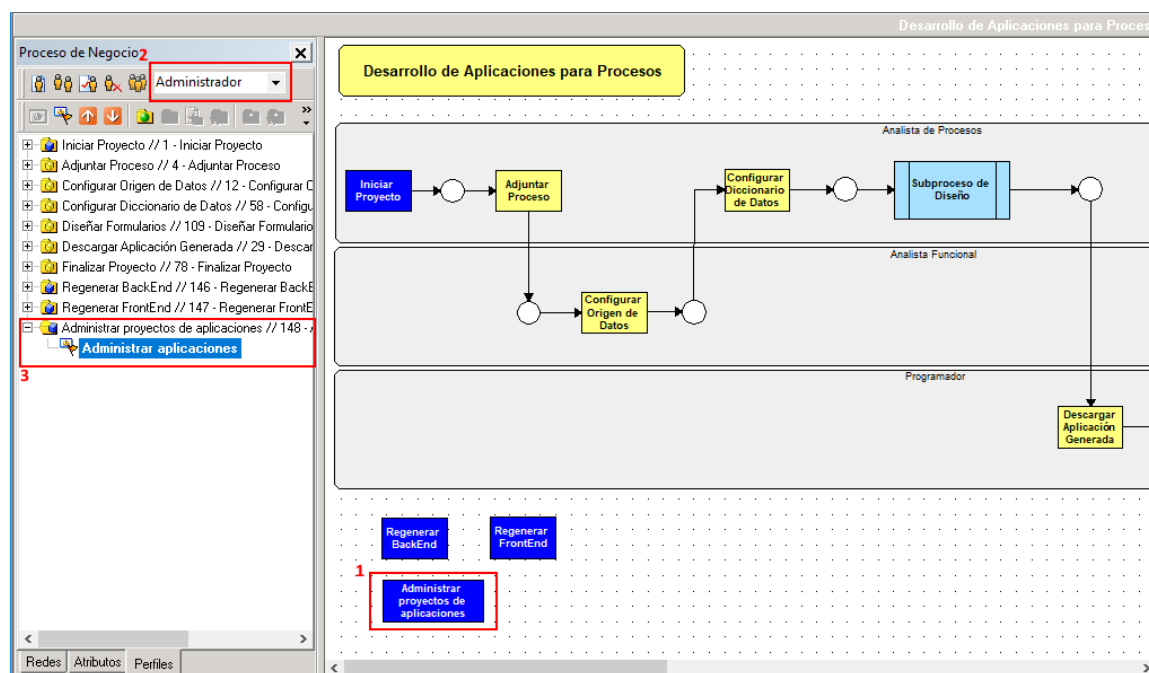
Desarrollo de Aplicaciones para Proces

Proceso de Negocio 2

Administrador

Iniciar Proyecto // 1 - Iniciar Proyecto
Adjuntar Proceso // 4 - Adjuntar Proceso
Configurar Origen de Datos // 12 - Configurar C
Configurar Diccionario de Datos // 58 - Configu
Diseñar Formularios // 109 - Diseñar Formulario
Descargar Aplicación Generada // 29 - Descar
Finalizar Proyecto // 78 - Finalizar Proyecto
Regenerar BackEnd // 146 - Regenerar BackE
Regenerar FrontEnd // 147 - Regenerar FrontE
Administrar proyectos de aplicaciones // 148 - A
Administrar aplicaciones
3

Redes | Atributos | Perfiles

Desarrollo de Aplicaciones para Procesos

Analista de Procesos
Iniciar Proyecto
Adjuntar Proceso
Configurar Diccionario de Datos
Subproceso de Diseño

Analista Funcional
Configurar Origen de Datos

Programador
Descargar Aplicación Generada

Regenerar BackEnd
Regenerar FrontEnd
1
Administrar proyectos de aplicaciones